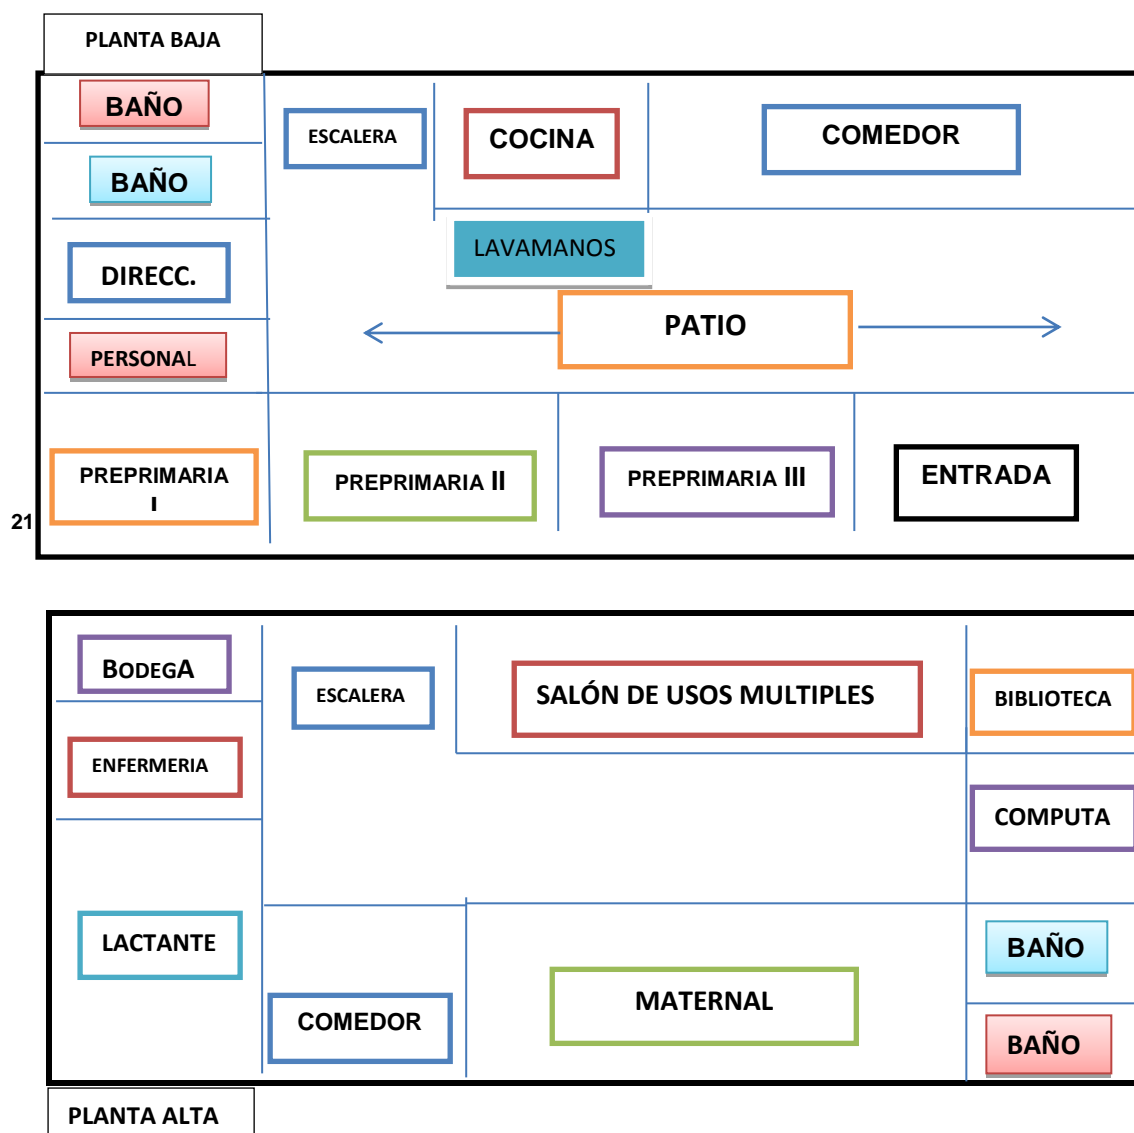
PLANTA BAJA

BAÑO

BAÑO

DIRECC.

PERSONAL

ESCALERA

COCINA

COMEDOR

LAVAMANOS

PATIO

PREPRIMARIA I

PREPRIMARIA II

PREPRIMARIA III

ENTRADA

21

BODEGA

ENFERMERIA

LACTANTE

ESCALERA

SALÓN DE USOS MULTIPLES

BIBLIOTECA

COMPUTA

BAÑO

BAÑO

COMEDOR

MATERNAL

PLANTA ALTA